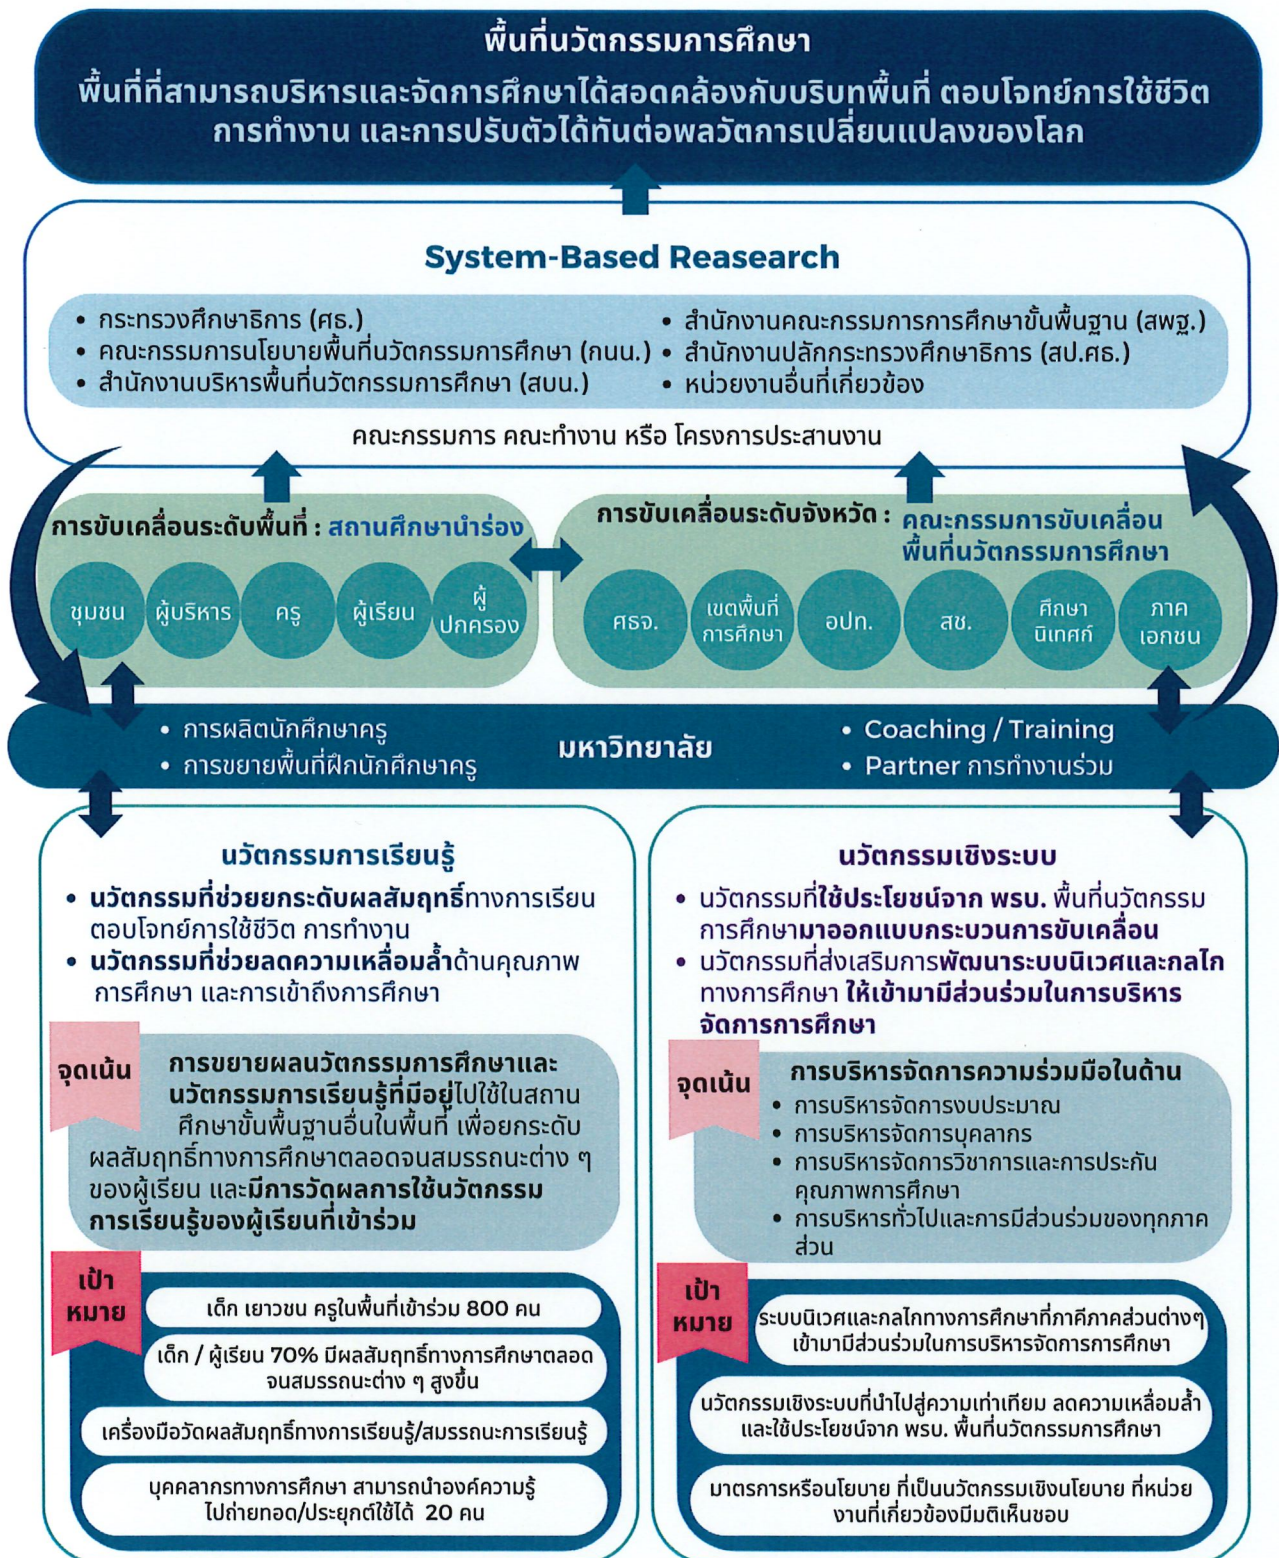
พื้นที่นวัตกรรมการศึกษา
พื้นที่ที่สามารถบริหารและจัดการศึกษาได้สอดคล้องกับบริบทพื้นที่ ตอบโจทย์การใช้ชีวิต การทำงาน และการปรับตัวได้ทันต่อพลวัตการเปลี่ยนแปลงของโลก

System-Based Reasearch

• กระทรวงศึกษาธิการ (ศธ.)
• คณะกรรมการนโยบายพื้นที่นวัตกรรมการศึกษา (กนน.)
• สำนักงานบริหารพื้นที่นวัตกรรมการศึกษา (สบน.)
• สำนักงานคณะกรรมการการศึกษาขั้นพื้นฐาน (สพฐ.)
• สำนักงานปลัดกระทรวงศึกษาธิการ (สป.ศธ.)
• หน่วยงานอื่นที่เกี่ยวข้อง

คณะกรรมการ คณะทำงาน หรือ โครงการประสานงาน

การขับเคลื่อนระดับพื้นที่ : สถานศึกษานำร่อง
ชุมชน
ผู้บริหาร
ครู
ผู้เรียน
ผู้ปกครอง

การขับเคลื่อนระดับจังหวัด : คณะกรรมการขับเคลื่อนพื้นที่นวัตกรรมการศึกษา
ศธจ.
เขตพื้นที่การศึกษา
อปท.
สช.
ศึกษานิเทศก์
ภาคเอกชน

• การผลิตนักศึกษาครู
• การขยายพื้นที่ฝึกนักศึกษาครู
มหาวิทยาลัย
• Coaching / Training
• Partner การทำงานร่วม

นวัตกรรมการเรียนรู้
• นวัตกรรมที่ช่วยยกระดับผลสัมฤทธิ์ทางการเรียน ตอบโจทย์การใช้ชีวิต การทำงาน
• นวัตกรรมที่ช่วยลดความเหลื่อมล้ำด้านคุณภาพการศึกษา และการเข้าถึงการศึกษา

จุดเน้น
การขยายผลนวัตกรรมการศึกษาและนวัตกรรมการเรียนรู้ที่มีอยู่ไปใช้ในสถานศึกษาขั้นพื้นฐานอื่นในพื้นที่ เพื่อยกระดับผลสัมฤทธิ์ทางการศึกษาตลอดจนสมรรถนะต่าง ๆ ของผู้เรียน และมีการวัดผลการใช้นวัตกรรมการเรียนรู้ของผู้เรียนที่เข้าร่วม

เป้าหมาย
เด็ก เยาวชน ครูในพื้นที่เข้าร่วม 800 คน
เด็ก / ผู้เรียน 70% มีผลสัมฤทธิ์ทางการศึกษาตลอดจนสมรรถนะต่าง ๆ สูงขึ้น
เครื่องมือวัดผลสัมฤทธิ์ทางการเรียนรู้/สมรรถนะการเรียนรู้
บุคลากรทางการศึกษา สามารถนำองค์ความรู้ไปถ่ายทอด/ประยุกต์ใช้ได้ 20 คน

นวัตกรรมเชิงระบบ
• นวัตกรรมที่ใช้ประโยชน์จาก พรบ. พื้นที่นวัตกรรมการศึกษามาออกแบบกระบวนการขับเคลื่อน
• นวัตกรรมที่ส่งเสริมการพัฒนาระบบนิเวศและกลไกทางการศึกษา ให้เข้ามามีส่วนร่วมในการบริหารจัดการการศึกษา

จุดเน้น
การบริหารจัดการความร่วมมือในด้าน
• การบริหารจัดการงบประมาณ
• การบริหารจัดการบุคลากร
• การบริหารจัดการวิชาการและการประกันคุณภาพการศึกษา
• การบริหารทั่วไปและการมีส่วนร่วมของทุกภาคส่วน

เป้าหมาย
ระบบนิเวศและกลไกทางการศึกษาที่ภาคีภาคส่วนต่างๆ เข้ามามีส่วนร่วมในการบริหารจัดการการศึกษา
นวัตกรรมเชิงระบบที่นำไปสู่ความเท่าเทียม ลดความเหลื่อมล้ำ และใช้ประโยชน์จาก พรบ. พื้นที่นวัตกรรมการศึกษา
มาตรการหรือนโยบาย ที่เป็นนวัตกรรมเชิงนโยบาย ที่หน่วยงานที่เกี่ยวข้องมีมติเห็นชอบ